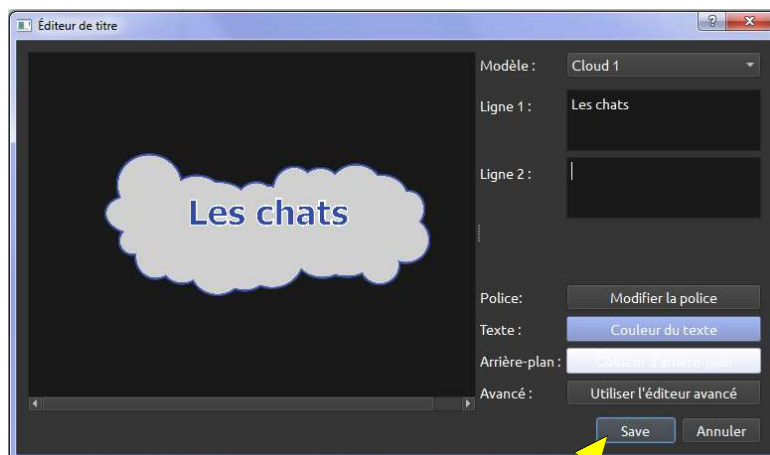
Éditeur de titre

? x

Les chats

Modèle : Cloud 1

Ligne 1 : Les chats

Ligne 2 :

Police: Modifier la police

Texte : Couleur du texte

Arrière-plan : Couleur d'arrière-plan

Avancé : Utiliser l'éditeur avancé

Save Annuler